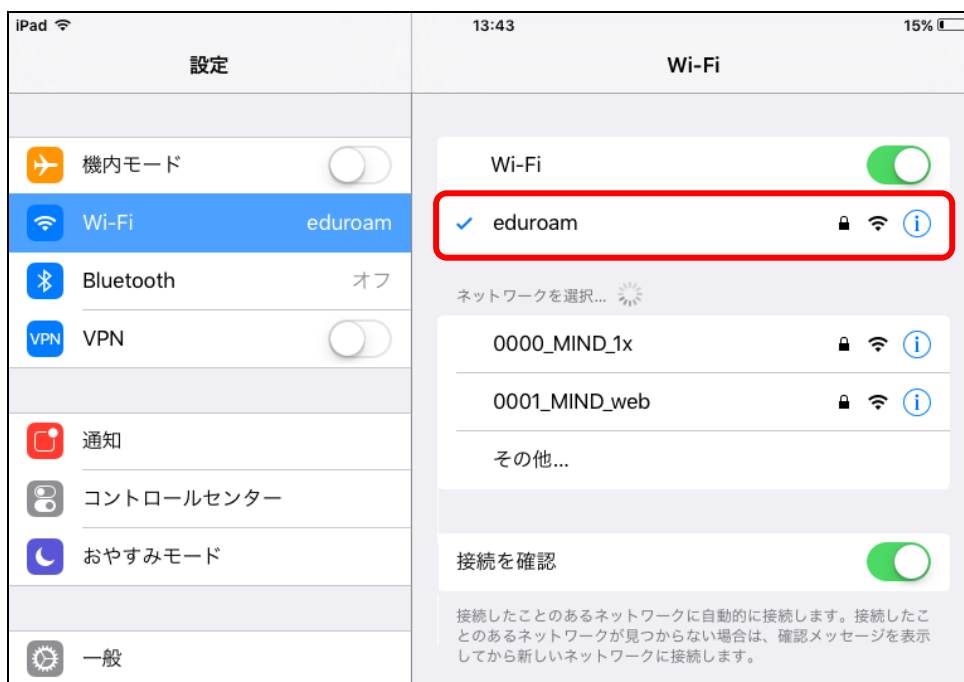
iPad

13:43

15%

設定

Wi-Fi

機内モード

Wi-Fi eduroam

Bluetooth オフ

VPN VPN

通知

コントロールセンター

おやすみモード

一般

Wi-Fi

eduroam

ネットワークを選択...

0000_MIND_1x

0001_MIND_web

その他...

接続を確認

接続したことのあるネットワークに自動的に接続します。接続したことのあるネットワークが見つからない場合は、確認メッセージを表示してから新しいネットワークに接続します。